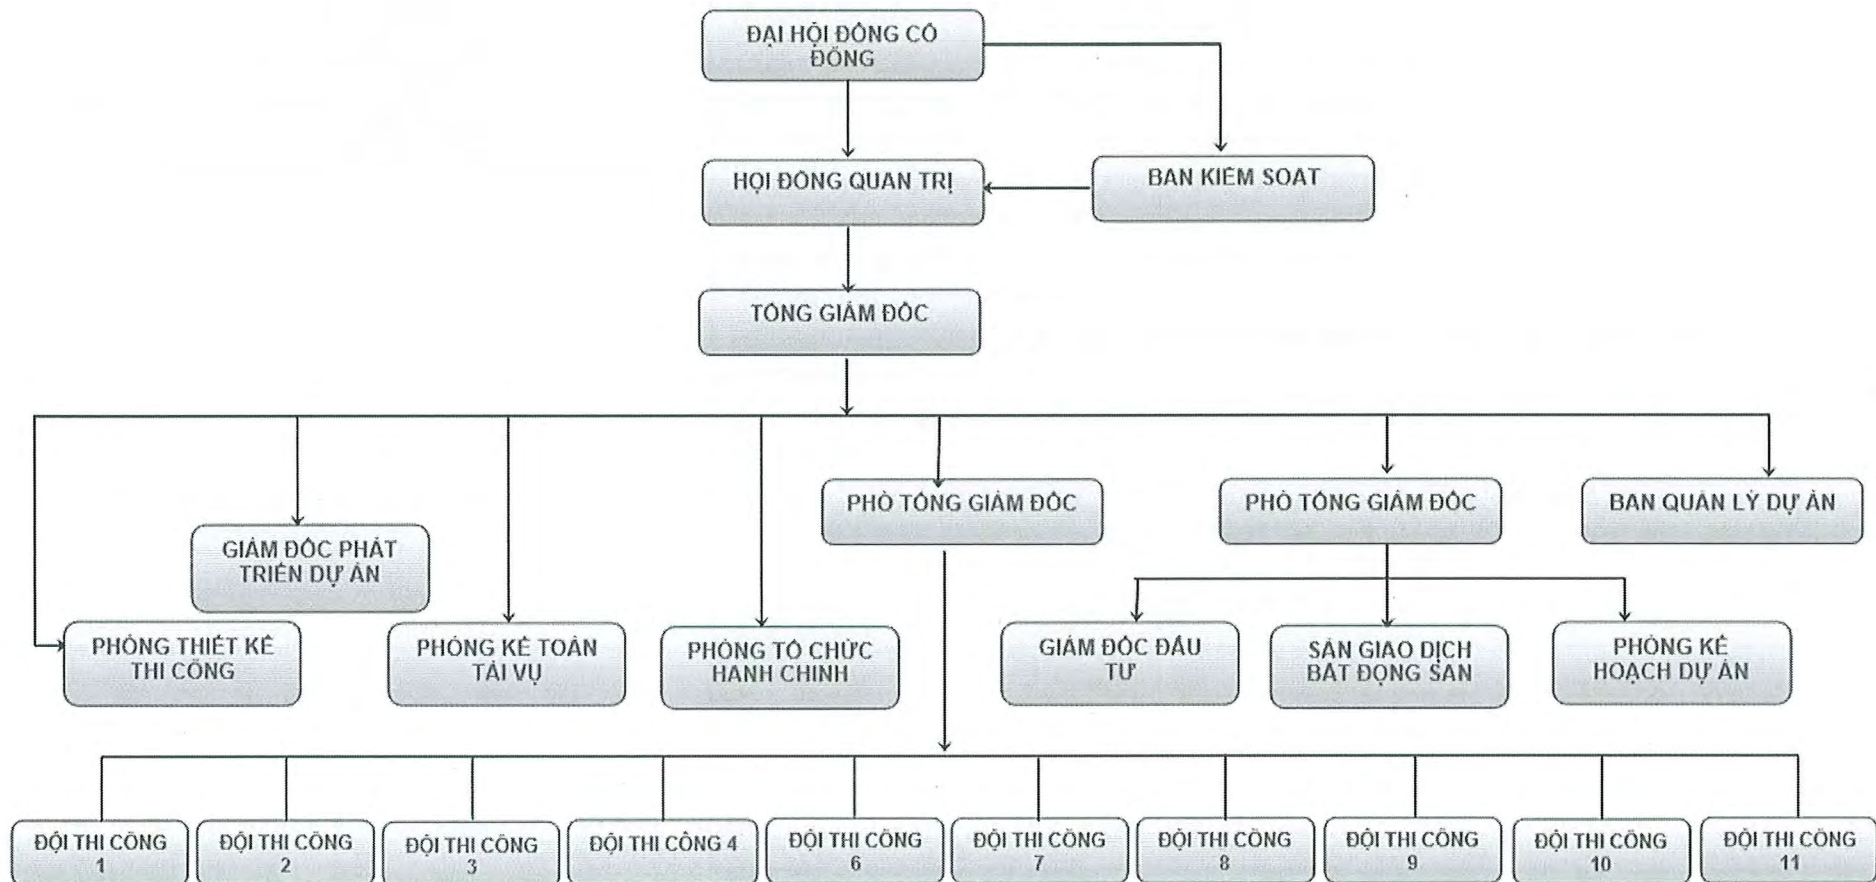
ĐẠI HỘI ĐỒNG CỔ ĐÔNG

HỘI ĐỒNG QUẢN TRỊ

BAN KIỂM SOÁT

TỔNG GIÁM ĐỐC

GIÁM ĐỐC PHÁT TRIỂN DỰ ÁN

PHÓ TỔNG GIÁM ĐỐC

PHÓ TỔNG GIÁM ĐỐC

BAN QUẢN LÝ DỰ ÁN

PHÒNG THIẾT KẾ THI CÔNG

PHÒNG KẾ TOÁN TÀI VỤ

PHÒNG TỔ CHỨC HÀNH CHÍNH

GIÁM ĐỐC ĐẦU TƯ

SÀN GIAO DỊCH BẤT ĐỘNG SẢN

PHÒNG KẾ HOẠCH DỰ ÁN

ĐỘI THI CÔNG 1

ĐỘI THI CÔNG 2

ĐỘI THI CÔNG 3

ĐỘI THI CÔNG 4

ĐỘI THI CÔNG 6

ĐỘI THI CÔNG 7

ĐỘI THI CÔNG 8

ĐỘI THI CÔNG 9

ĐỘI THI CÔNG 10

ĐỘI THI CÔNG 11